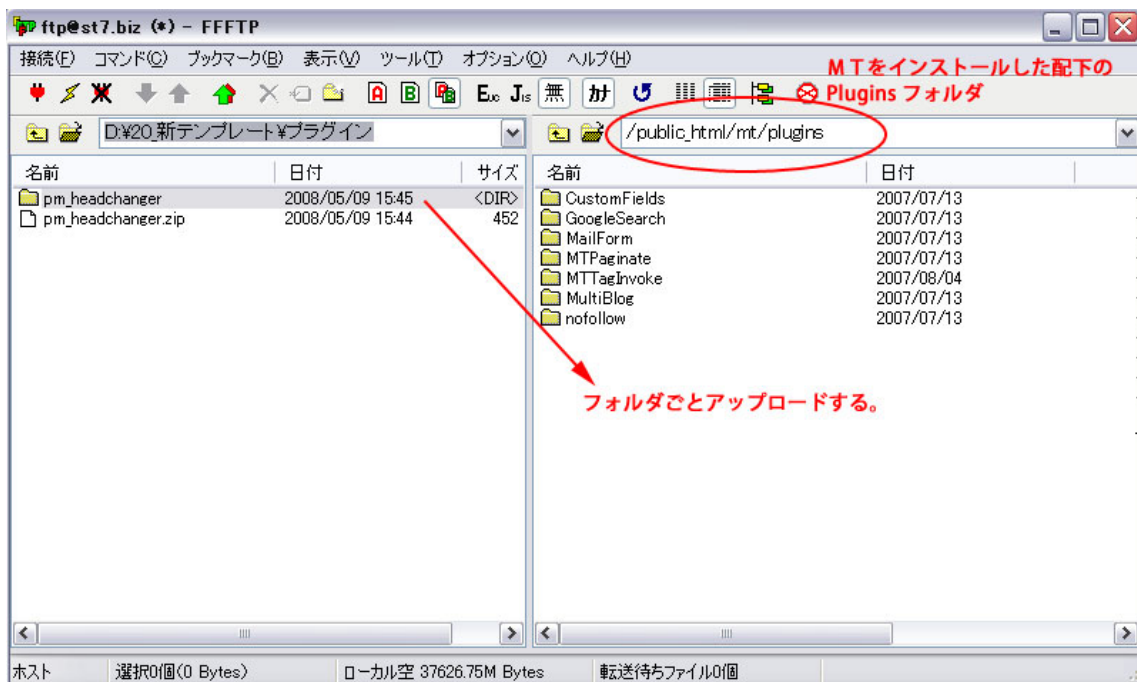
ftp@st7.biz (*) - FFFTP

接続(F) コマンド(C) ブックマーク(B) 表示(V) ツール(T) オプション(O) ヘルプ(H)

A B Euc Jis 無 カナ

MTをインストールした配下の
Plugins フォルダ

D:¥20_新テンプレート¥プラグイン

/public_html/mt/plugins

| 名前 | 日付 | サイズ |
|---|---|---|
| pm_headchanger | 2008/05/09 15:45 | <DIR> |
| pm_headchanger.zip | 2008/05/09 15:44 | 452 |

| 名前 | 日付 |
|---|---|
| CustomFields | 2007/07/13 |
| GoogleSearch | 2007/07/13 |
| MailForm | 2007/07/13 |
| MTPaginate | 2007/07/13 |
| MTTagInvoke | 2007/08/04 |
| MultiBlog | 2007/07/13 |
| nofollow | 2007/07/13 |

フォルダごとアップロードする。

ホスト 選択0個(0 Bytes) ローカル空 37626.75M Bytes 転送待ちファイル0個